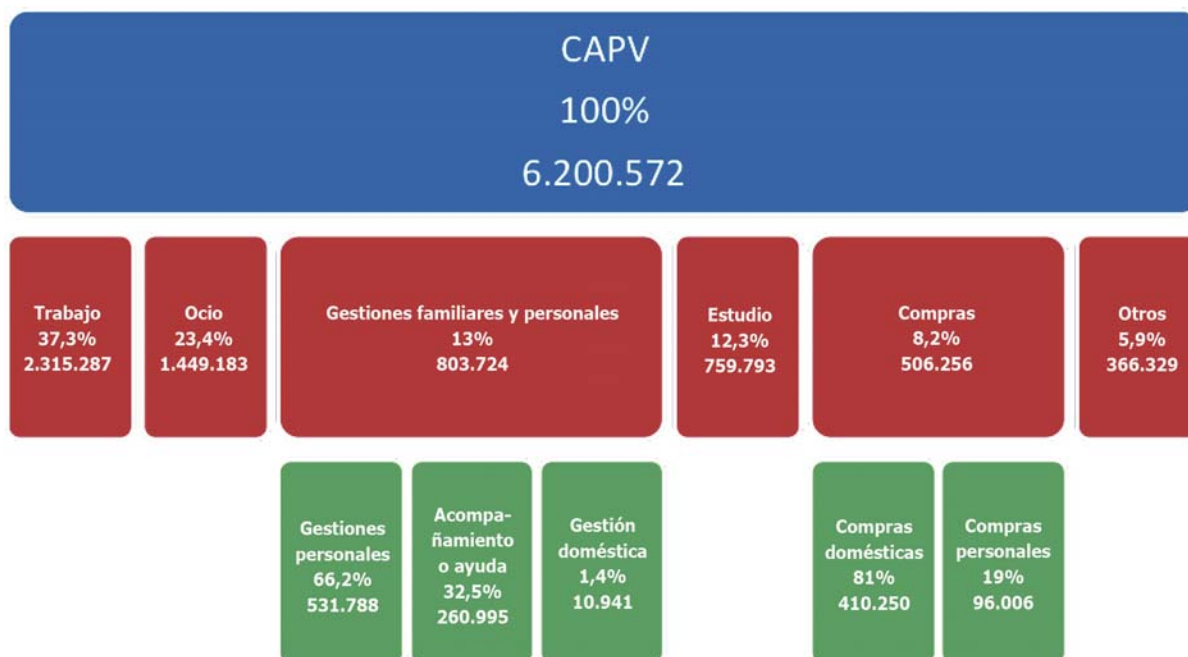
CAPV
100%
6.200.572

Trabajo
37,3%
2.315.287

Ocio
23,4%
1.449.183

Gestiones familiares y personales
13%
803.724

Estudio
12,3%
759.793

Compras
8,2%
506.256

Otros
5,9%
366.329

Gestiones personales
66,2%
531.788

Acompañamiento o ayuda
32,5%
260.995

Gestión doméstica
1,4%
10.941

Compras domésticas
81%
410.250

Compras personales
19%
96.006